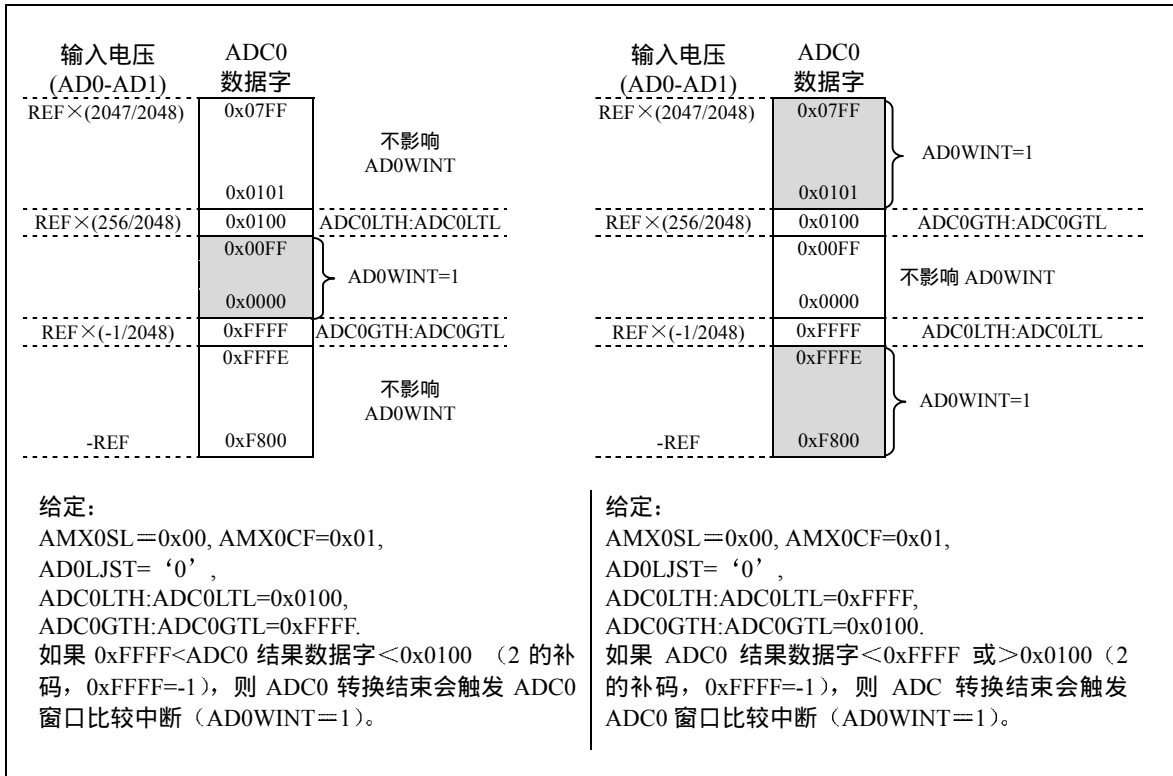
输入电压 (AD0-AD1) | ADC0 数据字

REF×(2047/2048) | 0x07FF
不影响 AD0WINT
0x0101
REF×(256/2048) | 0x0100 | ADC0LTH:ADC0LTL
0x00FF
AD0WINT=1
0x0000
REF×(-1/2048) | 0xFFFF | ADC0GTH:ADC0GTL
0xFFFE
不影响 AD0WINT
-REF | 0xF800

输入电压 (AD0-AD1) | ADC0 数据字

REF×(2047/2048) | 0x07FF
AD0WINT=1
0x0101
REF×(256/2048) | 0x0100 | ADC0GTH:ADC0GTL
0x00FF
不影响 AD0WINT
0x0000
REF×(-1/2048) | 0xFFFF | ADC0LTH:ADC0LTL
0xFFFE
AD0WINT=1
-REF | 0xF800

给定：
AMX0SL＝0x00, AMX0CF=0x01,
AD0LJST= ‘0’,
ADC0LTH:ADC0LTL=0x0100,
ADC0GTH:ADC0GTL=0xFFFF.
如果 0xFFFF<ADC0 结果数据字＜0x0100 （2 的补码，0xFFFF=-1），则 ADC0 转换结束会触发 ADC0 窗口比较中断（AD0WINT＝1）。

给定：
AMX0SL＝0x00, AMX0CF=0x01,
AD0LJST= ‘0’,
ADC0LTH:ADC0LTL=0xFFFF,
ADC0GTH:ADC0GTL=0x0100.
如果 ADC0 结果数据字＜0xFFFF 或＞0x0100（2 的补码，0xFFFF=-1），则 ADC 转换结束会触发 ADC0 窗口比较中断（AD0WINT＝1）。